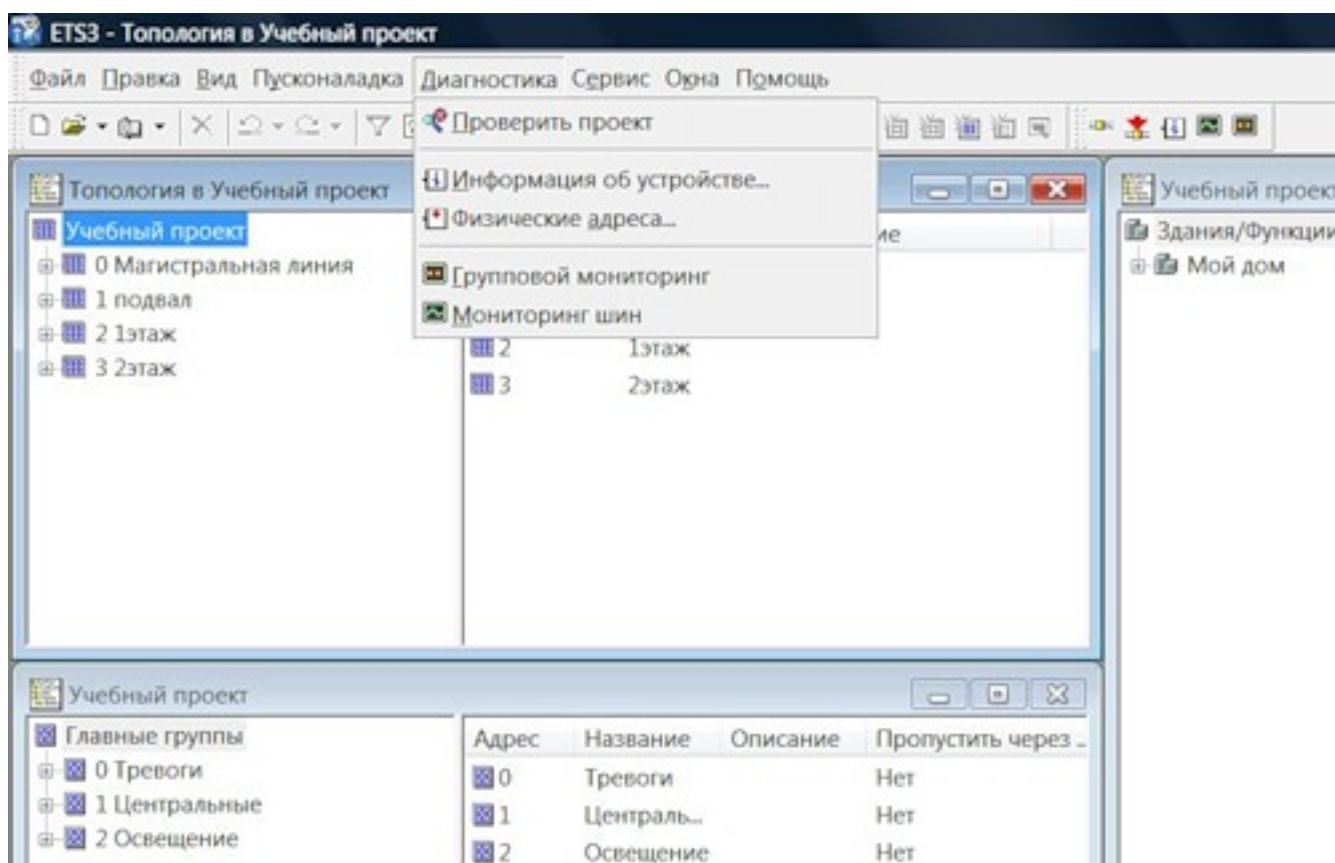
ETS3 - Топология в Учебный проект

Файл Правка Вид Пусконаладка Диагностика Сервис Окна Помощь

Проверить проект

Информация об устройстве...
Физические адреса...

Групповой мониторинг
Мониторинг шин

Топология в Учебный проект

Учебный проект
0 Магистральная линия
1 подвал
2 1этаж
3 2этаж

ие

2 1этаж
3 2этаж

Учебный проект
Здания/Функции
Мой дом

Учебный проект

Главные группы
0 Тревоги
1 Центральные
2 Освещение

| Адрес | Название | Описание | Пропустить через ... |
|---|---|---|---|
| 0 | Тревоги | | Нет |
| 1 | Централь... | | Нет |
| 2 | Освещение | | Нет |